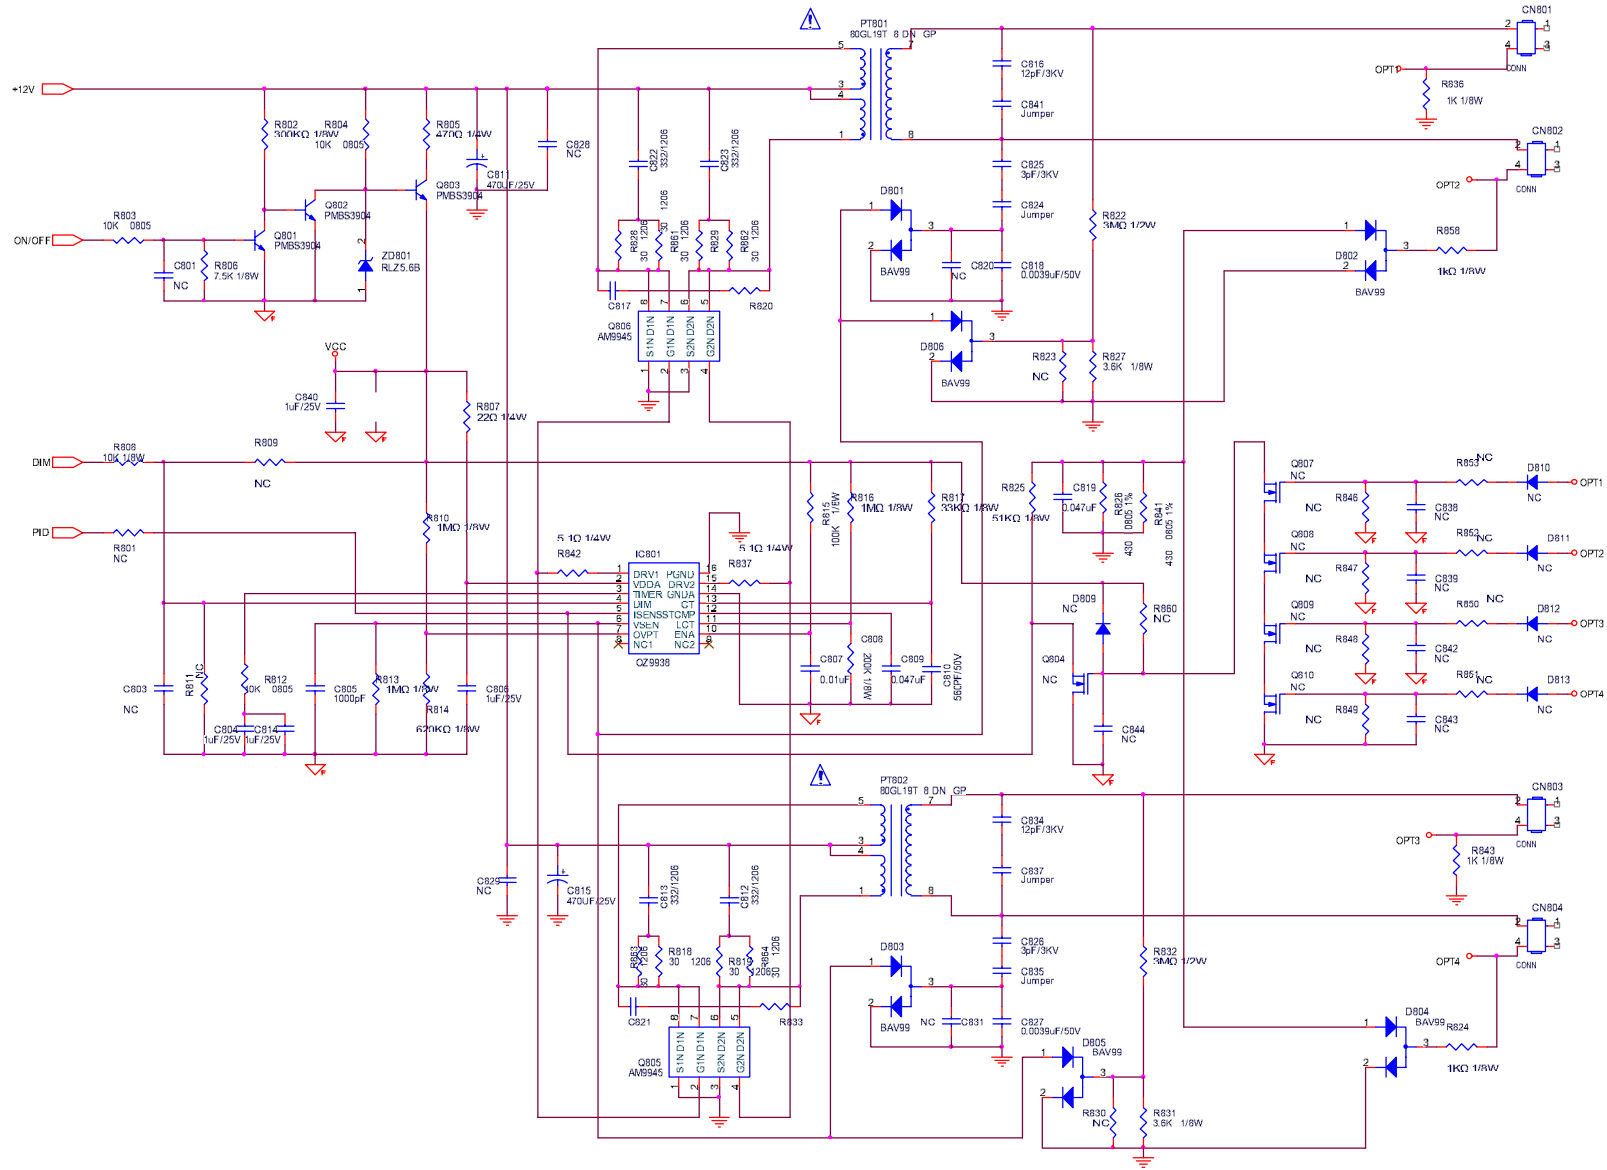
PT801
80GL19T 8 DN GP
CN801
CONN
OPT1
R836
1K 1/8W
C816
12pF/3KV
C841
Jumper
+12V
R802
300KΩ 1/8W
R804
10K 0805
R805
470Ω 1/4W
C828
NC
C822
332/1206
C823
332/1206
C811
470UF/25V
Q803
PMBS3904
Q802
PMBS3904
R803
10K 0805
ON/OFF
Q801
PMBS3904
C801
NC
R806
7.5K 1/8W
ZD801
RLZ5.6B
R828
30 1206
R861
30 1206
R829
R862
30 1206
C817
R820
Q806
AM9945
S1N D1N G1N D1N S2N D2N G2N D2N
CN802
CONN
OPT2
C825
3pF/3KV
C824
Jumper
D801
BAV99
C820
NC
C818
0.0039uF/50V
R822
3MΩ 1/2W
R858
1KΩ 1/8W
D802
BAV99
D806
BAV99
R823
NC
R827
3.6K 1/8W
VCC
C840
1uF/25V
R807
22Ω 1/4W
DIM
R808
10K 1/8W
R809
NC
PID
R801
NC
R810
1MΩ 1/8W
5.1Ω 1/4W
R842
IC801
DRV1 PGND
VDDA DRV2
TIMER GNDA
DIM CT
ISENSSTCMP
VSEN LCT
OVPT ENA
NC1 NC2
OZ9938
5.1Ω 1/4W
R837
R815
100K 1/8W
R816
1MΩ 1/8W
R817
33KΩ 1/8W
R825
51KΩ 1/8W
C819
0.047uF
R826
0805 1%
430
R841
0805 1%
430
Q807
NC
R853 NC
D810
NC
OPT1
R846
NC
C838
NC
Q808
NC
R852 NC
D811
NC
OPT2
R847
NC
C839
NC
Q809
NC
R850 NC
D812
NC
OPT3
R848
NC
C842
NC
Q810
NC
R851 NC
D813
NC
OPT4
R849
NC
C843
NC
D809
NC
R860
NC
Q804
NC
C844
NC
C803
NC
R811 NC
R812
10K 0805
C805
1000pF
R813
1MΩ 1/8W
C806
1uF/25V
R814
620KΩ 1/8W
C804
1uF/25V
C814
1uF/25V
C807
0.01uF
C808
200K 1/8W
C809
0.047uF
C810
56OPF/50V
PT802
80GL19T 8 DN GP
CN803
CONN
OPT3
R843
1K 1/8W
C834
12pF/3KV
C837
Jumper
C829
NC
C815
470UF/25V
C813
332/1206
C812
332/1206
R863
30 1206
R818
30 1206
R819
30 1206
R864
30 1206
C821
R833
Q805
AM9945
S1N D1N G1N D1N S2N D2N G2N D2N
CN804
CONN
OPT4
C826
3pF/3KV
C835
Jumper
D803
BAV99
NC
C831
C827
0.0039uF/50V
R832
3MΩ 1/2W
D805
BAV99
R830
NC
R831
3.6K 1/8W
D804
BAV99
R824
1KΩ 1/8W